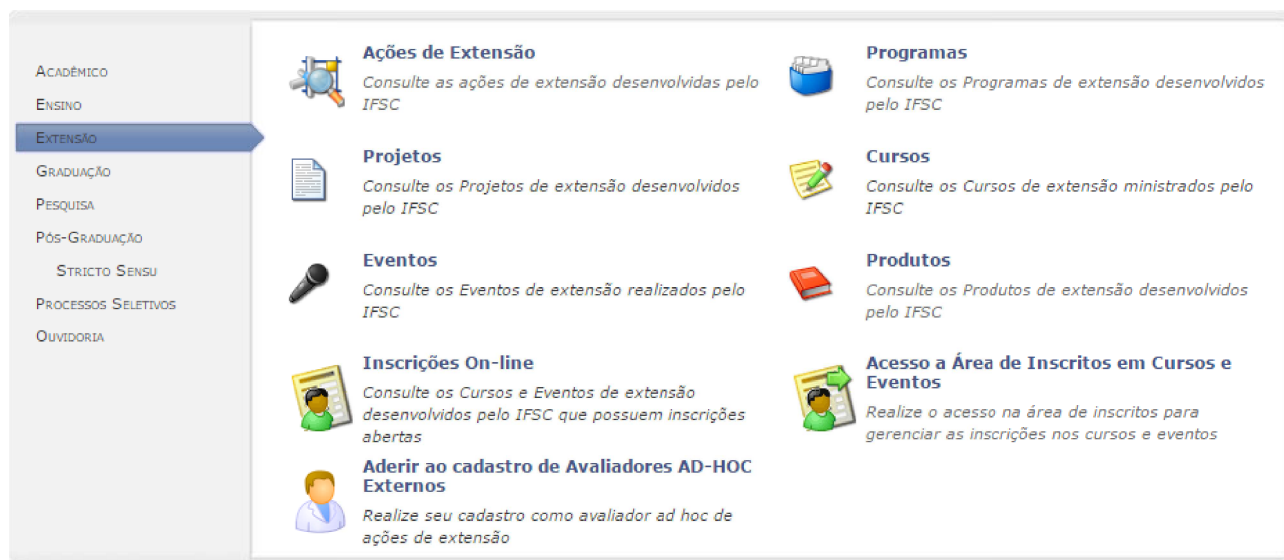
Acadêmico
Ensino
Extensão
Graduação
Pesquisa
Pós-Graduação
Stricto Sensu
Processos Seletivos
Ouvidoria

Ações de Extensão
Consulte as ações de extensão desenvolvidas pelo IFSC

Programas
Consulte os Programas de extensão desenvolvidos pelo IFSC

Projetos
Consulte os Projetos de extensão desenvolvidos pelo IFSC

Cursos
Consulte os Cursos de extensão ministrados pelo IFSC

Eventos
Consulte os Eventos de extensão realizados pelo IFSC

Produtos
Consulte os Produtos de extensão desenvolvidos pelo IFSC

Inscrições On-line
Consulte os Cursos e Eventos de extensão desenvolvidos pelo IFSC que possuem inscrições abertas

Acesso a Área de Inscritos em Cursos e Eventos
Realize o acesso na área de inscritos para gerenciar as inscrições nos cursos e eventos

Aderir ao cadastro de Avaliadores AD-HOC Externos
Realize seu cadastro como avaliador ad hoc de ações de extensão